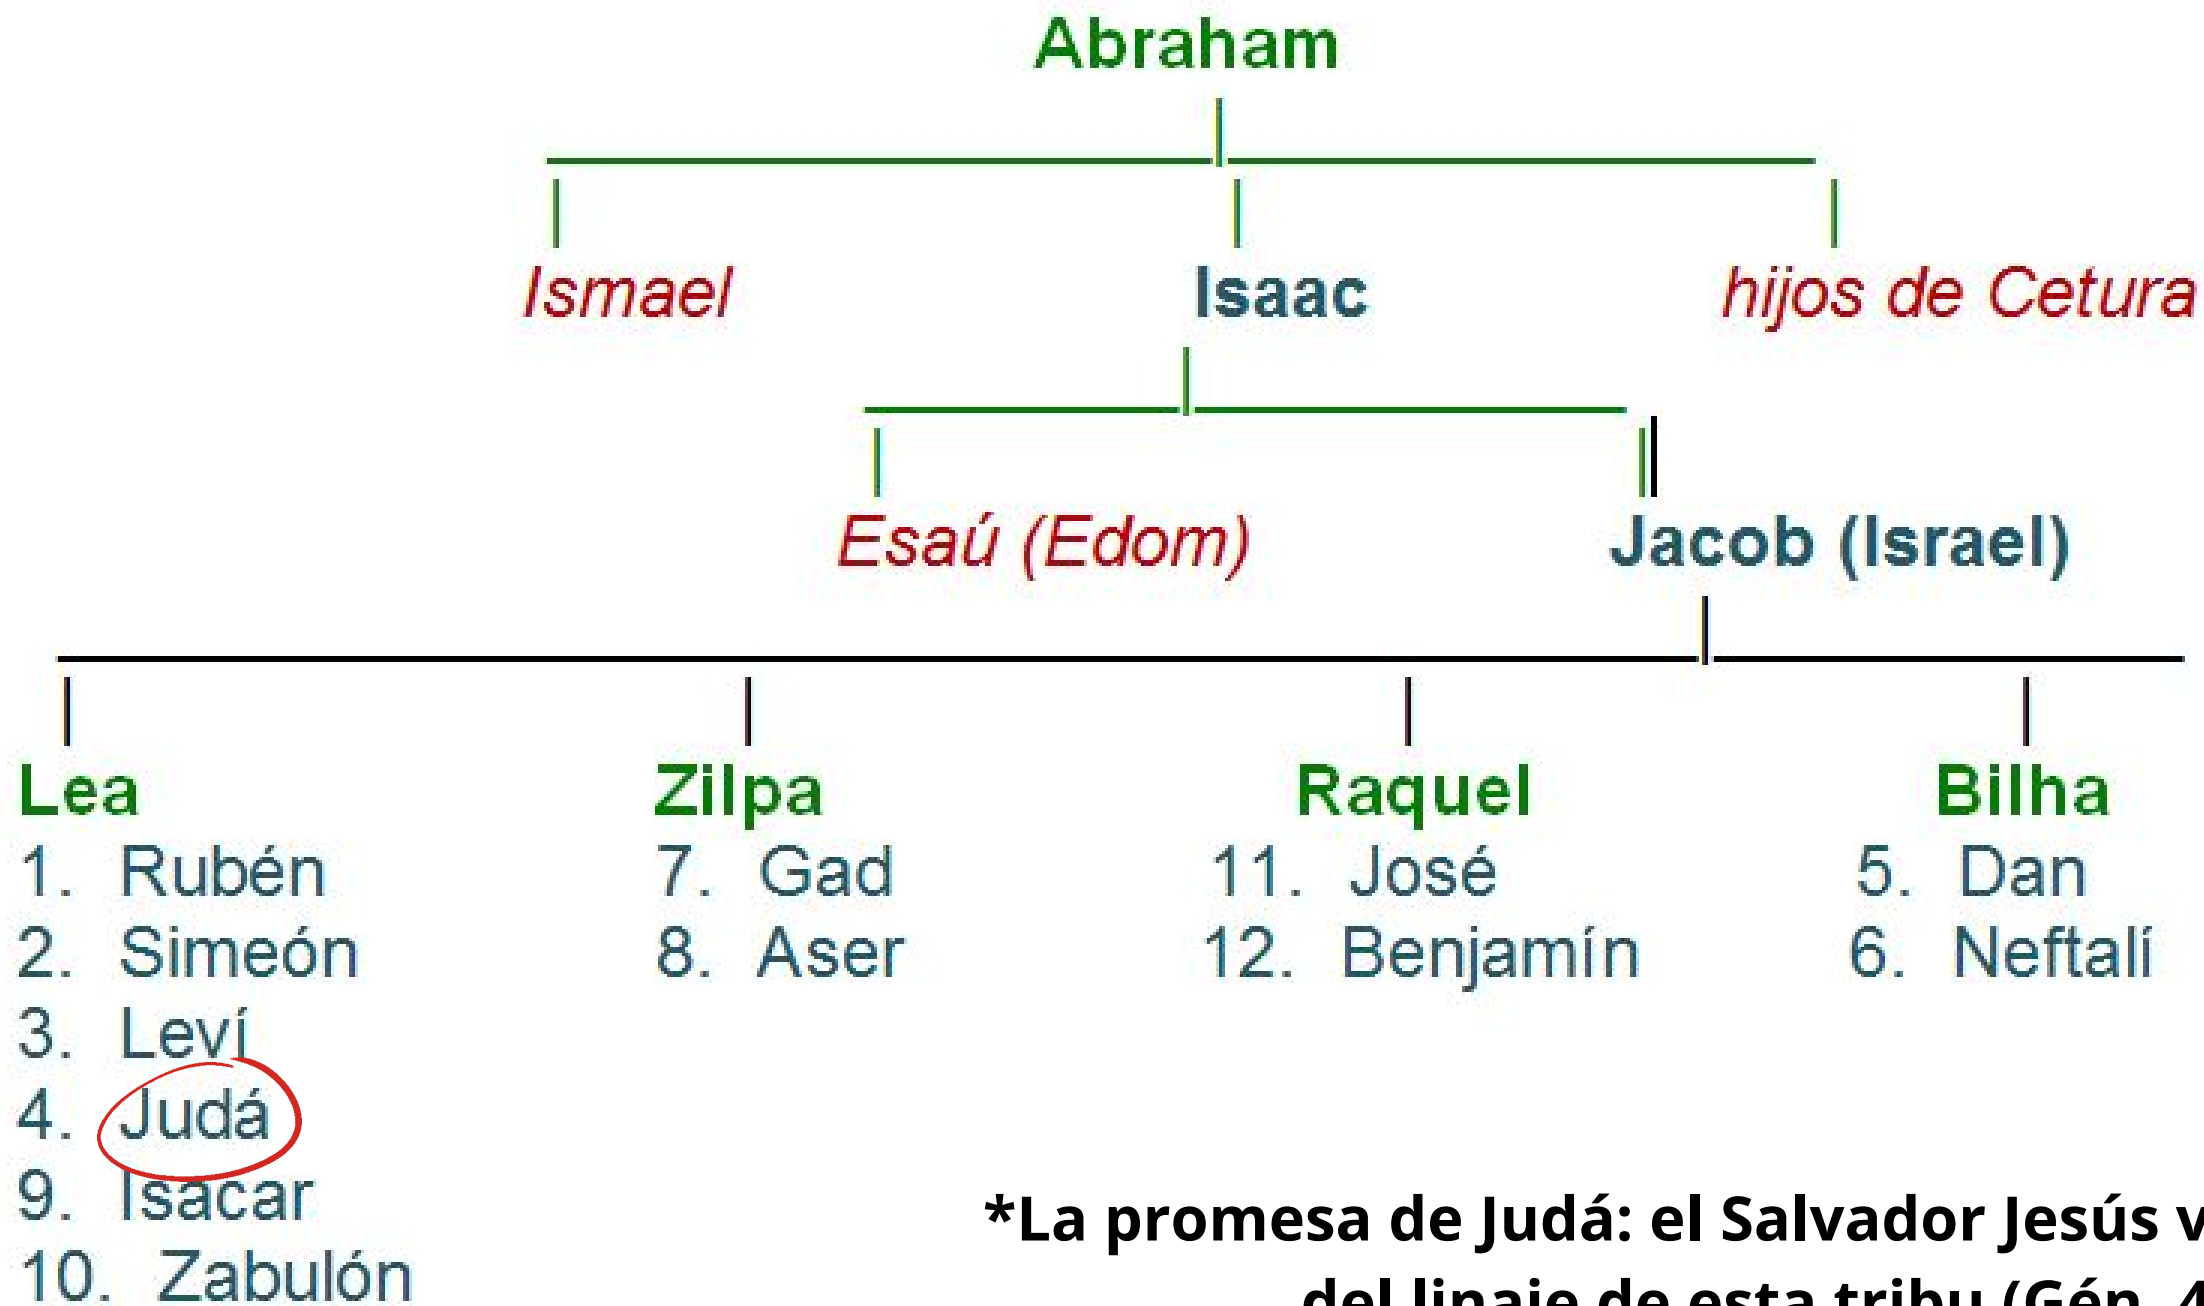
Abraham

Ismael

Isaac

hijos de Cetura

Esaú (Edom)

Jacob (Israel)

Lea
1. Rubén
2. Simeón
3. Leví
4. Judá
9. Isacar
10. Zabulón

Zilpa
7. Gad
8. Aser

Raquel
11. José
12. Benjamín

Bilha
5. Dan
6. Neftalí

*La promesa de Judá: el Salvador Jesús v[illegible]
del linaje de esta tribu (Gén. 4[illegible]